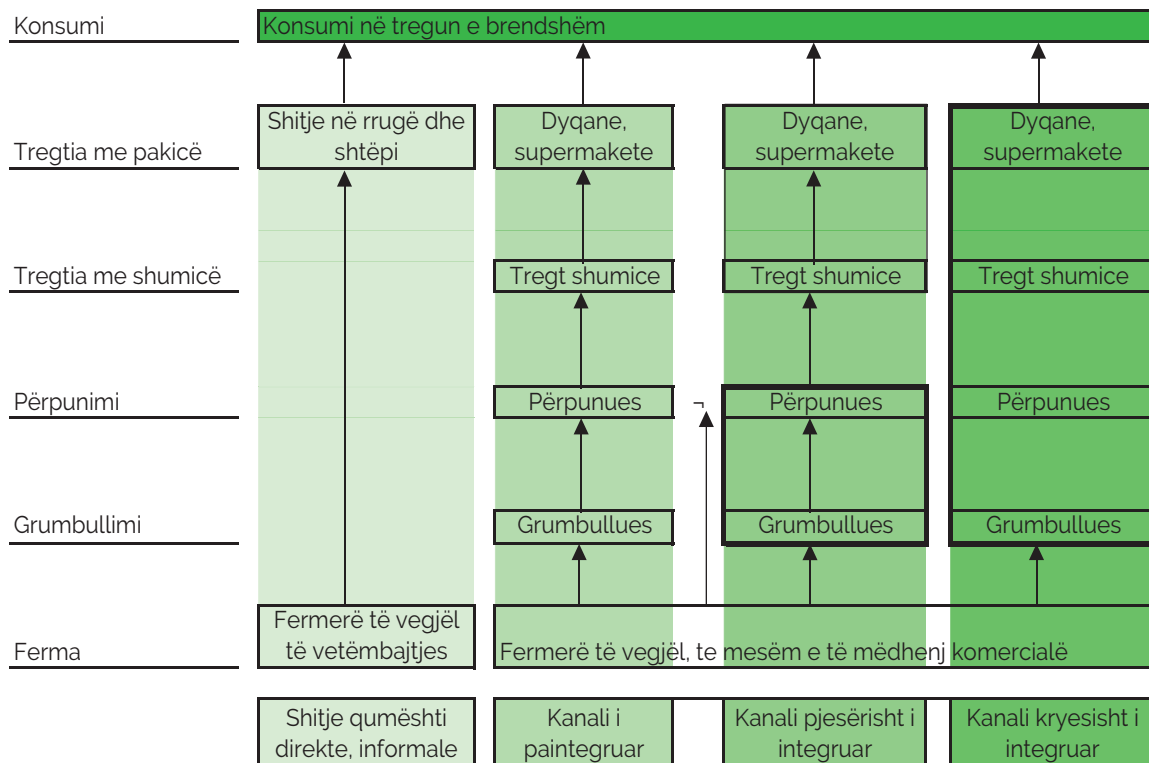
Konsumi
Konsumi në tregun e brendshëm

Tregtia me pakicë
Shitje në rrugë dhe shtëpi
Dyqane, supermakete
Dyqane, supermakete
Dyqane, supermakete

Tregtia me shumicë
Tregt shumice
Tregt shumice
Tregt shumice

Përpunimi
Përpunues
Përpunues
Përpunues

Grumbullimi
Grumbullues
Grumbullues
Grumbullues

Ferma
Fermerë të vegjël të vetëmbajtjes
Fermerë të vegjël, te mesëm e të mëdhenj komercialë

Shitje qumështi direkte, informale
Kanali i paintegruar
Kanali pjesërisht i integruar
Kanali kryesisht i integruar